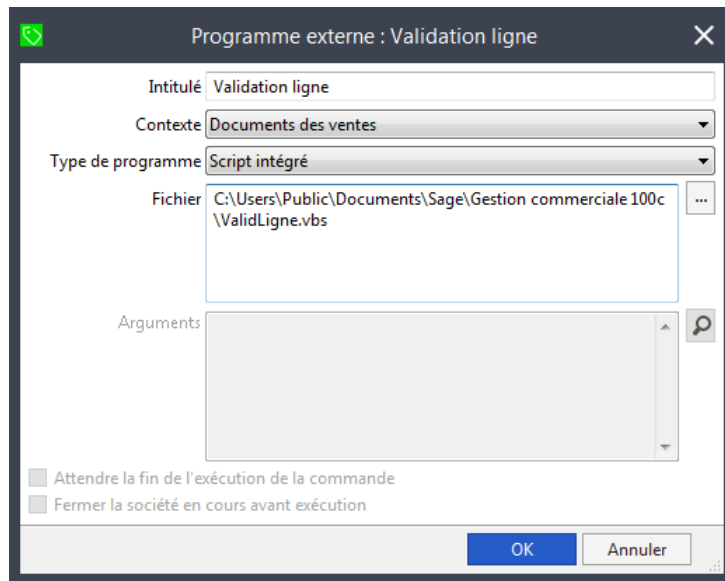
Programme externe : Validation ligne

Intitulé Validation ligne

Contexte Documents des ventes

Type de programme Script intégré

Fichier C:\Users\Public\Documents\Sage\Gestion commerciale 100c \ValidLigne.vbs

...

Arguments

Attendre la fin de l'exécution de la commande

Fermer la société en cours avant exécution

OK Annuler